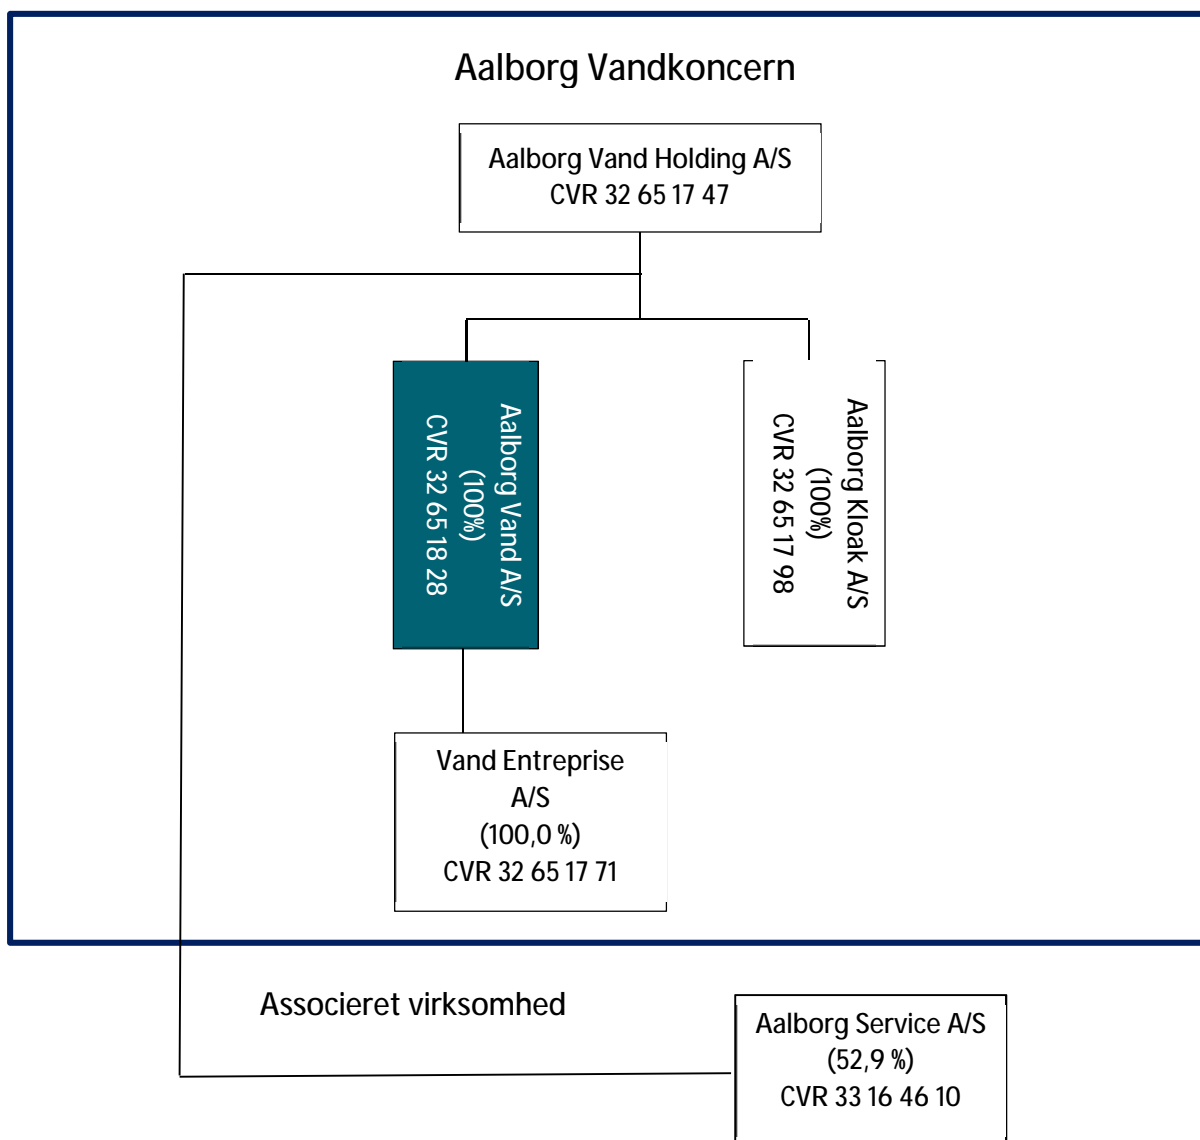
Aalborg Vandkoncern

Aalborg Vand Holding A/S
CVR 32 65 17 47

Aalborg Vand A/S
(100%)
CVR 32 65 18 28

Aalborg Kloak A/S
(100%)
CVR 32 65 17 98

Vand Entreprise A/S
(100,0 %)
CVR 32 65 17 71

Associeret virksomhed

Aalborg Service A/S
(52,9 %)
CVR 33 16 46 10